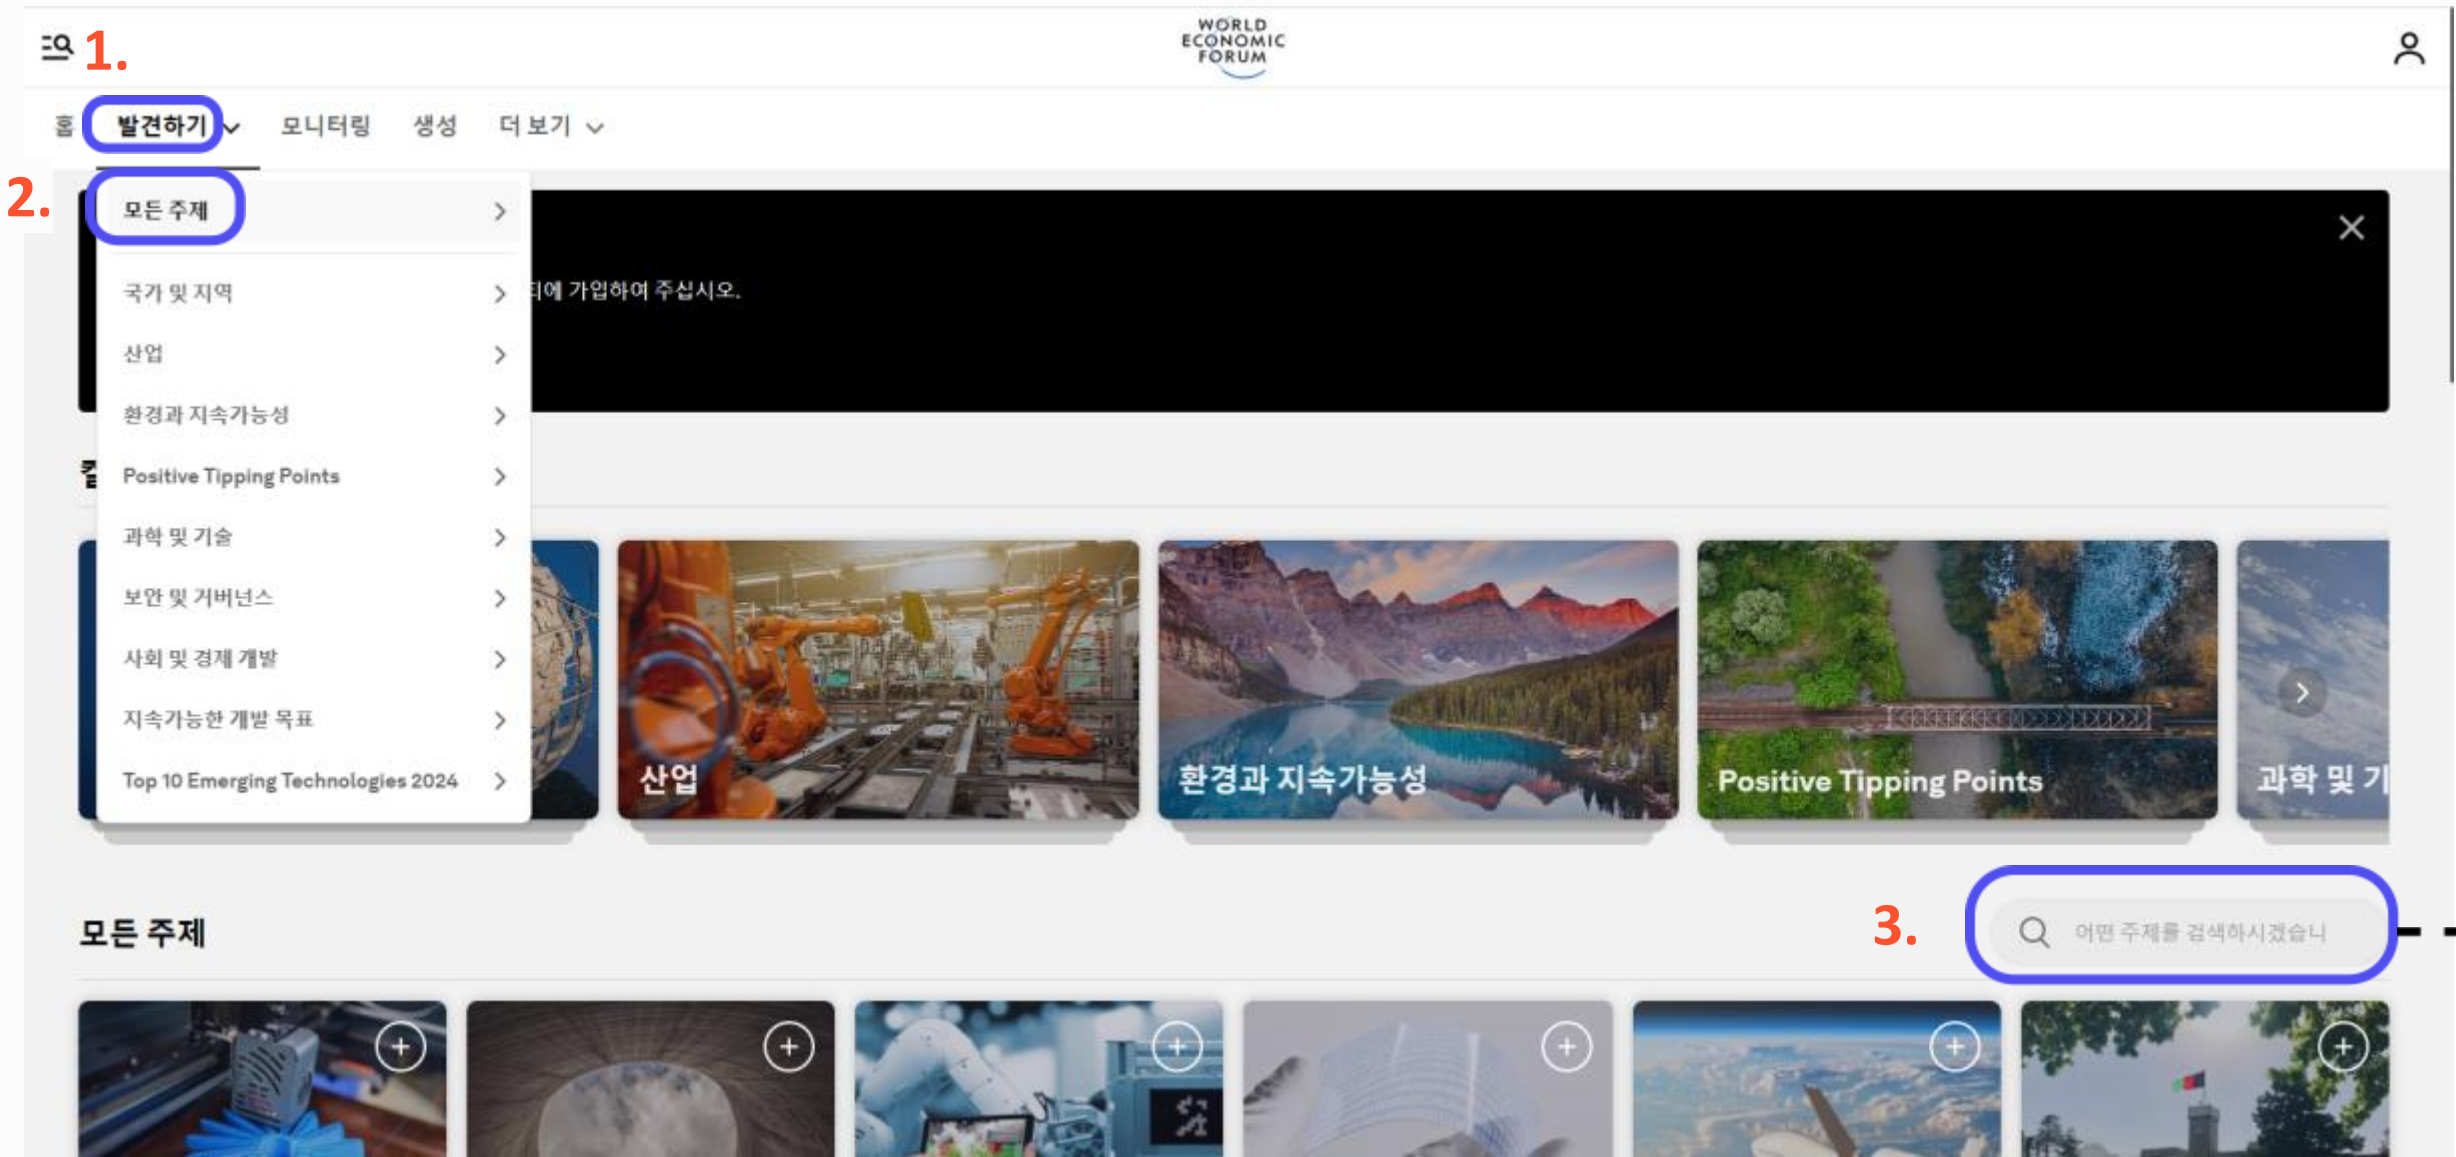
1.

WORLD ECONOMIC FORUM

홈 발견하기 모니터링 생성 더 보기

2.

모든 주제

국가 및 지역

산업

환경과 지속가능성

Positive Tipping Points

과학 및 기술

보안 및 거버넌스

사회 및 경제 개발

지속가능한 개발 목표

Top 10 Emerging Technologies 2024

티에 가입하여 주십시오.

컬

산업

환경과 지속가능성

Positive Tipping Points

과학 및 기

모든 주제

3.

어떤 주제를 검색하시겠습니